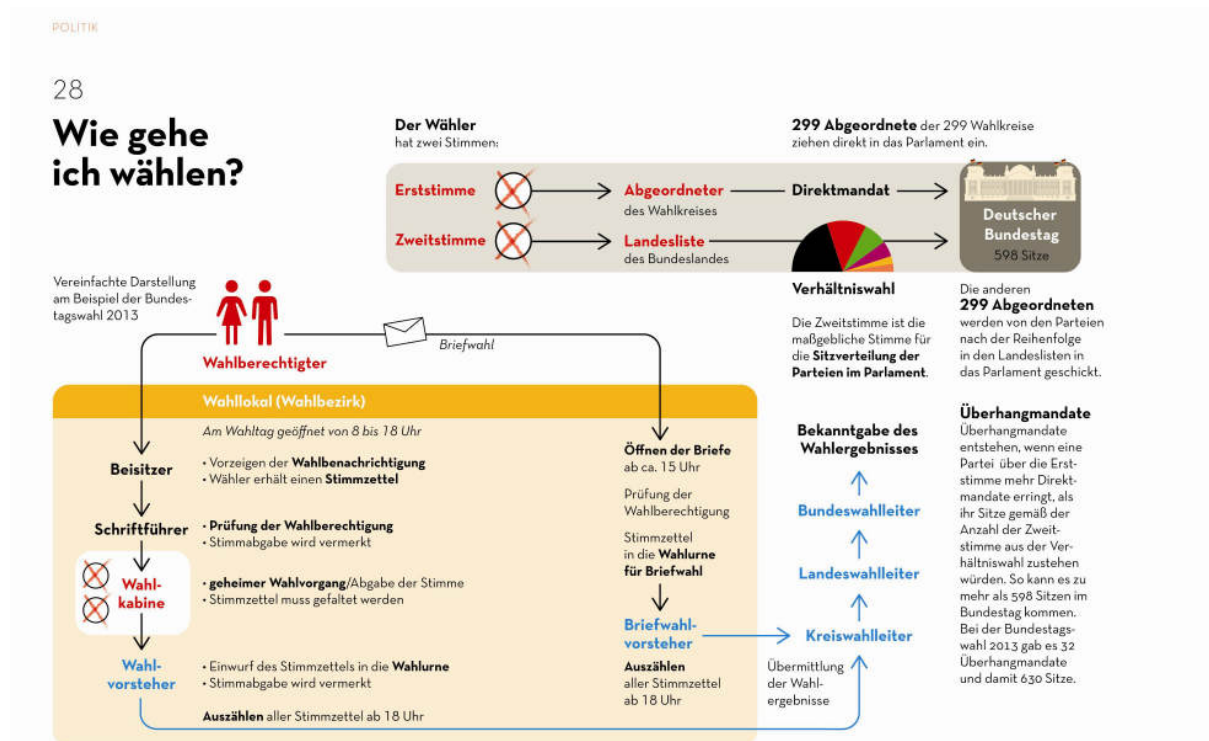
POLITIK

28

Wie gehe ich wählen?

Der Wähler hat zwei Stimmen:

299 Abgeordnete der 299 Wahlkreise ziehen direkt in das Parlament ein.

Erststimme → Abgeordneter des Wahlkreises — Direktmandat →

Zweitstimme → Landesliste des Bundeslandes →

Deutscher Bundestag
598 Sitze

Verhältniswahl

Die Zweitstimme ist die maßgebliche Stimme für die Sitzverteilung der Parteien im Parlament.

Die anderen 299 Abgeordneten werden von den Parteien nach der Reihenfolge in den Landeslisten in das Parlament geschickt.

Vereinfachte Darstellung am Beispiel der Bundestagswahl 2013

Wahlberechtigter

Briefwahl

Wahllokal (Wahlbezirk)

Am Wahltag geöffnet von 8 bis 18 Uhr

Beisitzer
• Vorzeigen der Wahlbenachrichtigung
• Wähler erhält einen Stimmzettel

Schriftführer
• Prüfung der Wahlberechtigung
• Stimmabgabe wird vermerkt

Wahlkabine
• geheimer Wahlvorgang/Abgabe der Stimme
• Stimmzettel muss gefaltet werden

Wahlvorsteher
• Einwurf des Stimmzettels in die Wahlurne
• Stimmabgabe wird vermerkt

Auszählen aller Stimmzettel ab 18 Uhr

Öffnen der Briefe ab ca. 15 Uhr

Prüfung der Wahlberechtigung

Stimmzettel in die Wahlurne für Briefwahl

Briefwahlvorsteher

Auszählen aller Stimmzettel ab 18 Uhr

Übermittlung der Wahlergebnisse

Kreiswahlleiter

Landeswahlleiter

Bundeswahlleiter

Bekanntgabe des Wahlergebnisses

Überhangmandate
Überhangmandate entstehen, wenn eine Partei über die Erststimme mehr Direktmandate erringt, als ihr Sitze gemäß der Anzahl der Zweitstimme aus der Verhältniswahl zustehen würden. So kann es zu mehr als 598 Sitzen im Bundestag kommen. Bei der Bundestagswahl 2013 gab es 32 Überhangmandate und damit 630 Sitze.